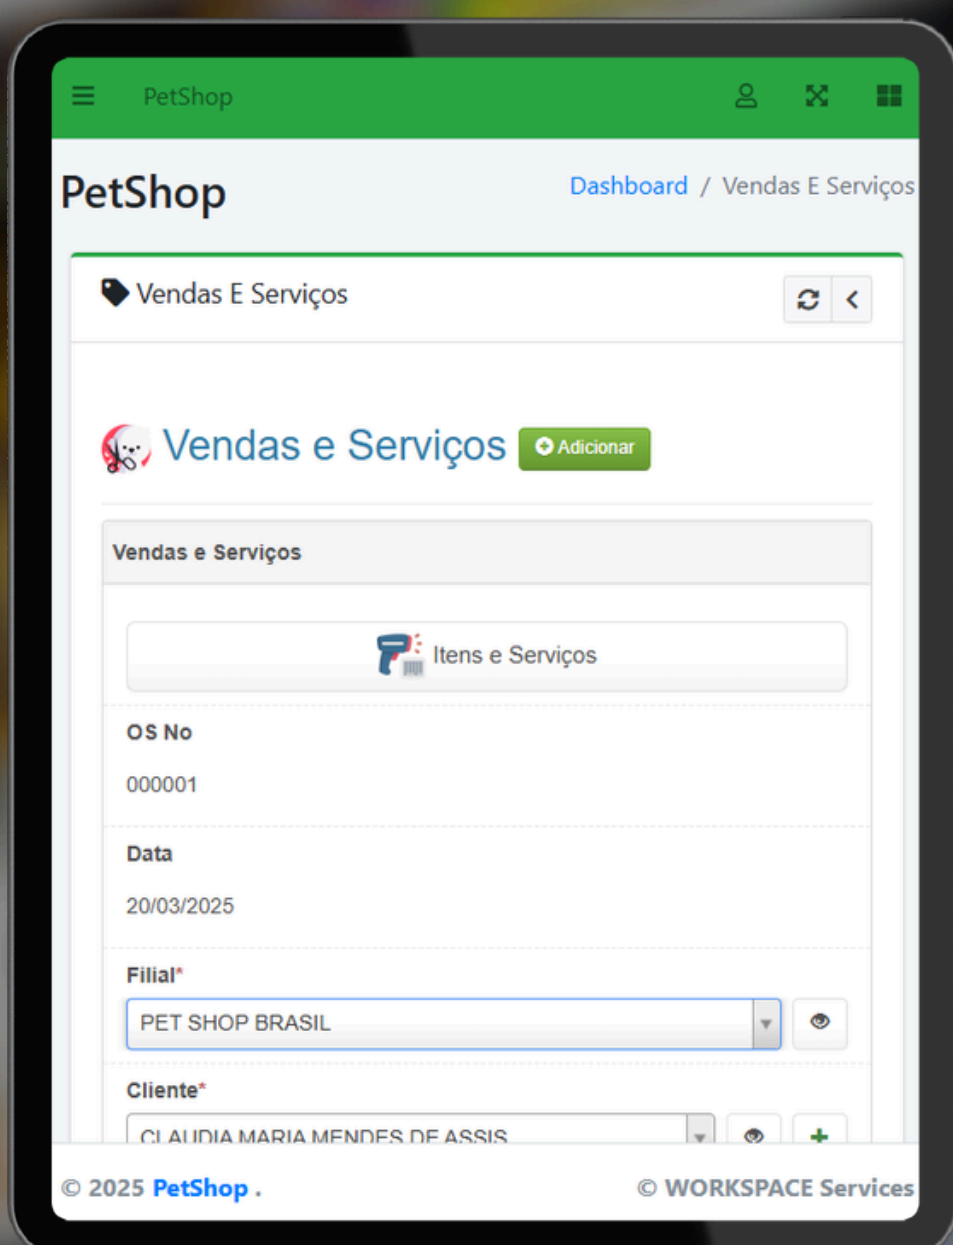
PetShop

PetShop

Dashboard / Vendas E Serviços

Vendas E Serviços

Vendas e Serviços Adicionar

Vendas e Serviços

Itens e Serviços

OS No

000001

Data

20/03/2025

Filial*

PET SHOP BRASIL

Cliente*

CLAUDIA MARIA MENDES DE ASSIS

© 2025 PetShop .

© WORKSPACE Services